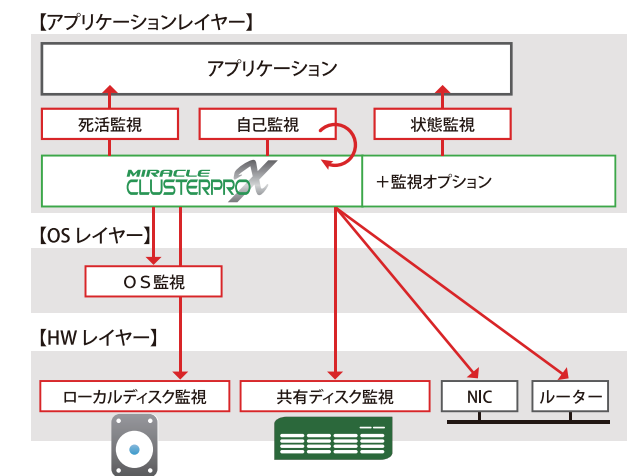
【アプリケーションレイヤー】

アプリケーション

死活監視

自己監視

状態監視

MIRACLE CLUSTERPRO X

＋監視オプション

【OS レイヤー】

ＯＳ監視

【HW レイヤー】

ローカルディスク監視

共有ディスク監視

NIC

ルーター